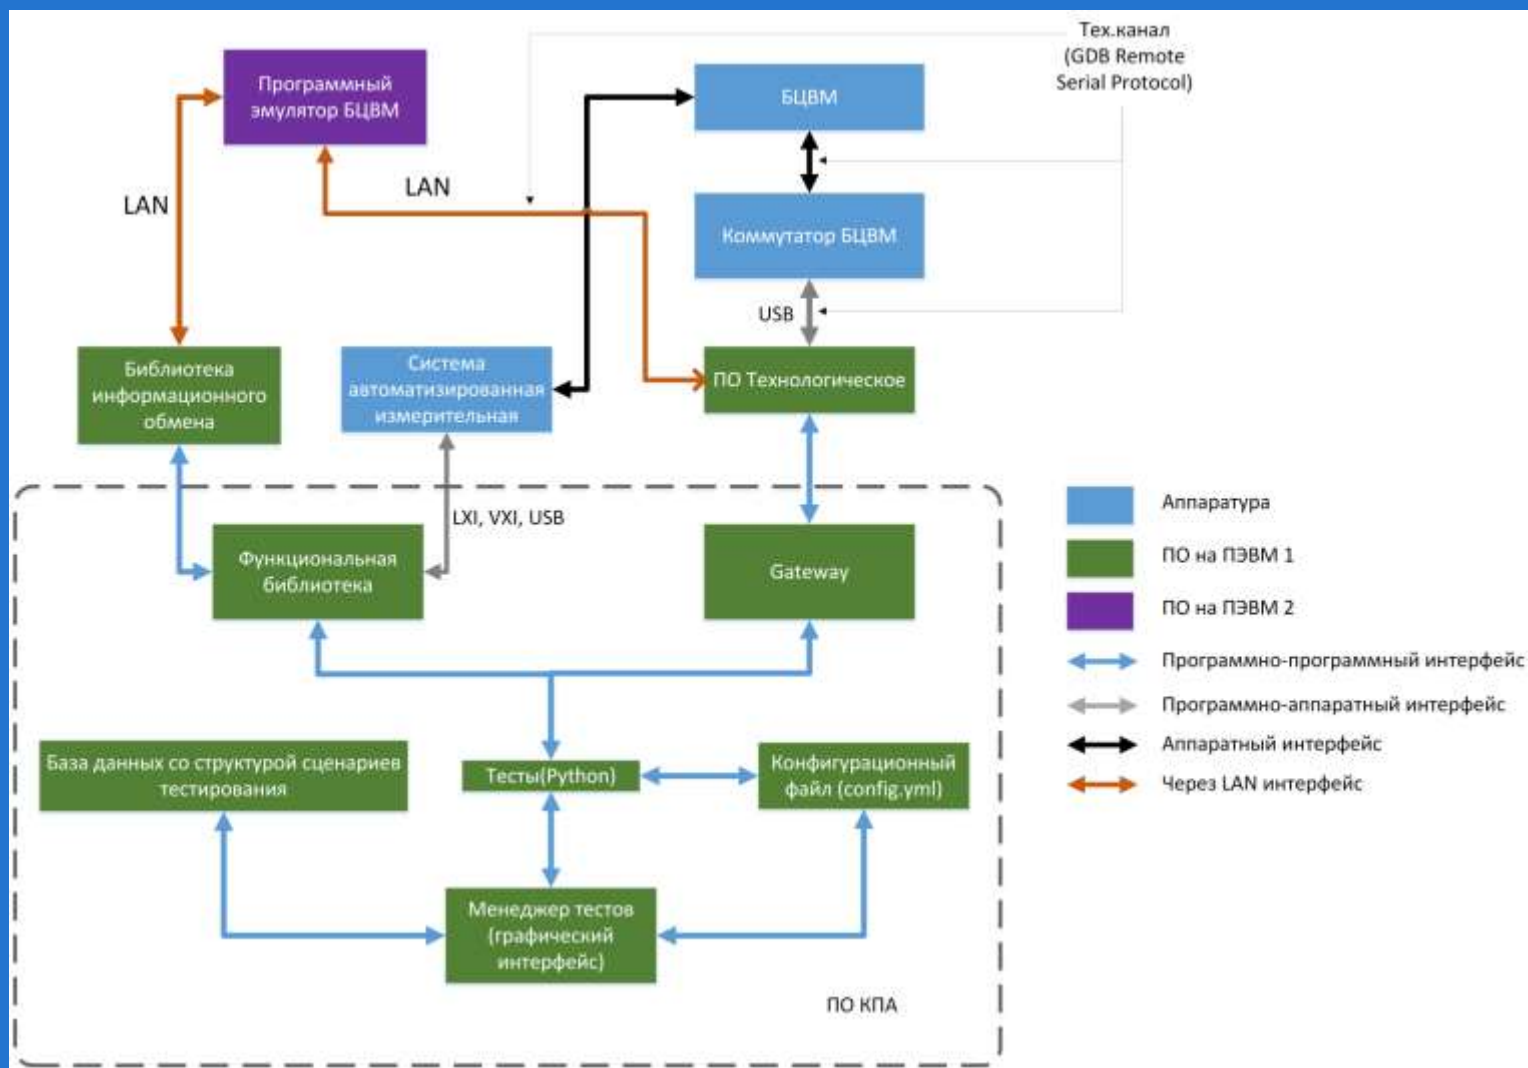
Тех.канал
(GDB Remote
Serial Protocol)

Программный эмулятор БЦВМ

БЦВМ

LAN

LAN

Коммутатор БЦВМ

USB

Библиотека информационного обмена

Система автоматизированная измерительная

ПО Технологическое

LXI, VXI, USB

Функциональная библиотека

Gateway

База данных со структурой сценариев тестирования

Тесты(Python)

Конфигурационный файл (config.yml)

Менеджер тестов (графический интерфейс)

ПО КПА

Аппаратура
ПО на ПЭВМ 1
ПО на ПЭВМ 2
Программно-программный интерфейс
Программно-аппаратный интерфейс
Аппаратный интерфейс
Через LAN интерфейс